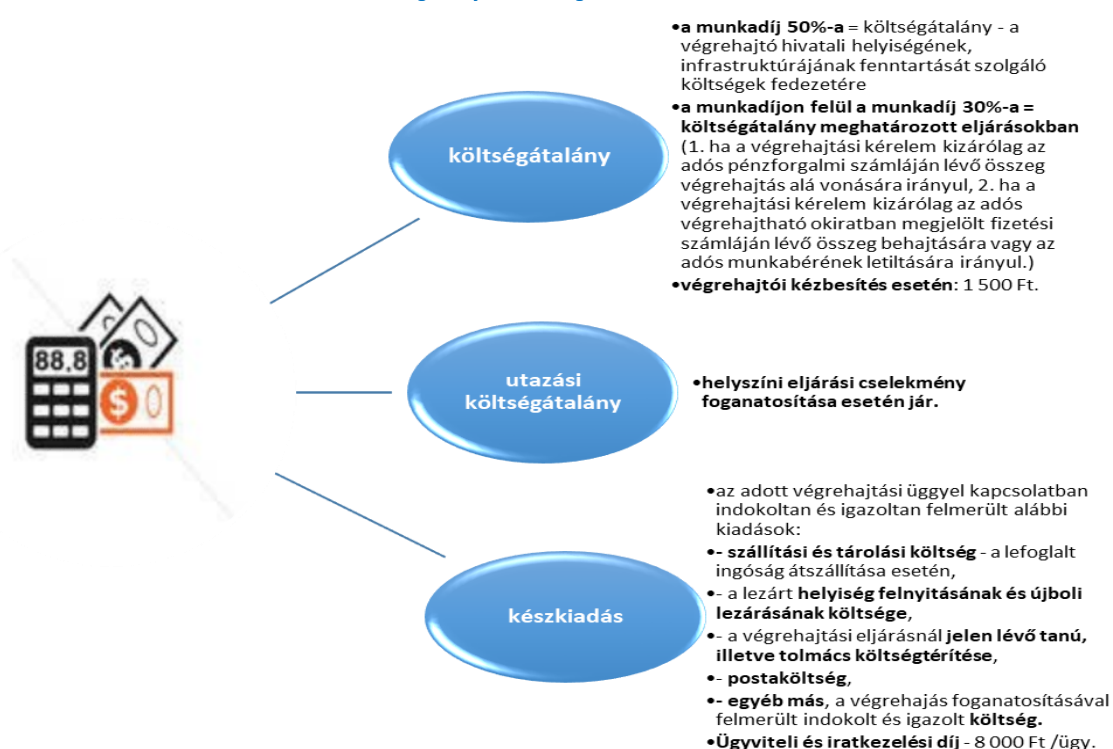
•a munkadíj 50%-a = költségátalány - a végrehajtó hivatali helyiségének, infrastruktúrájának fenntartását szolgáló költségek fedezetére

•a munkadíjon felül a munkadíj 30%-a = költségátalány meghatározott eljárásokban (1. ha a végrehajtási kérelem kizárólag az adós pénzforgalmi számláján lévő összeg végrehajtás alá vonására irányul, 2. ha a végrehajtási kérelem kizárólag az adós végrehajtható okiratban megjelölt fizetési számláján lévő összeg behajtására vagy az adós munkabérének letiltására irányul.)

•végrehajtói kézbesítés esetén: 1 500 Ft.

költségátalány

88.8

utazási költségátalány

•helyszíni eljárási cselekmény foganatosítása esetén jár.

készkiadás

•az adott végrehajtási üggyel kapcsolatban indokoltan és igazoltan felmerült alábbi kiadások:

•- szállítási és tárolási költség - a lefoglalt ingóság átszállítása esetén,

•- a lezárt helyiség felnyitásának és újboli lezárásának költsége,

•- a végrehajtási eljárásnál jelen lévő tanú, illetve tolmács költségtérítése,

•- postaköltség,

•- egyéb más, a végrehajás foganatosításával felmerült indokolt és igazolt költség.

•Ügyviteli és iratkezelési díj - 8 000 Ft /ügy.